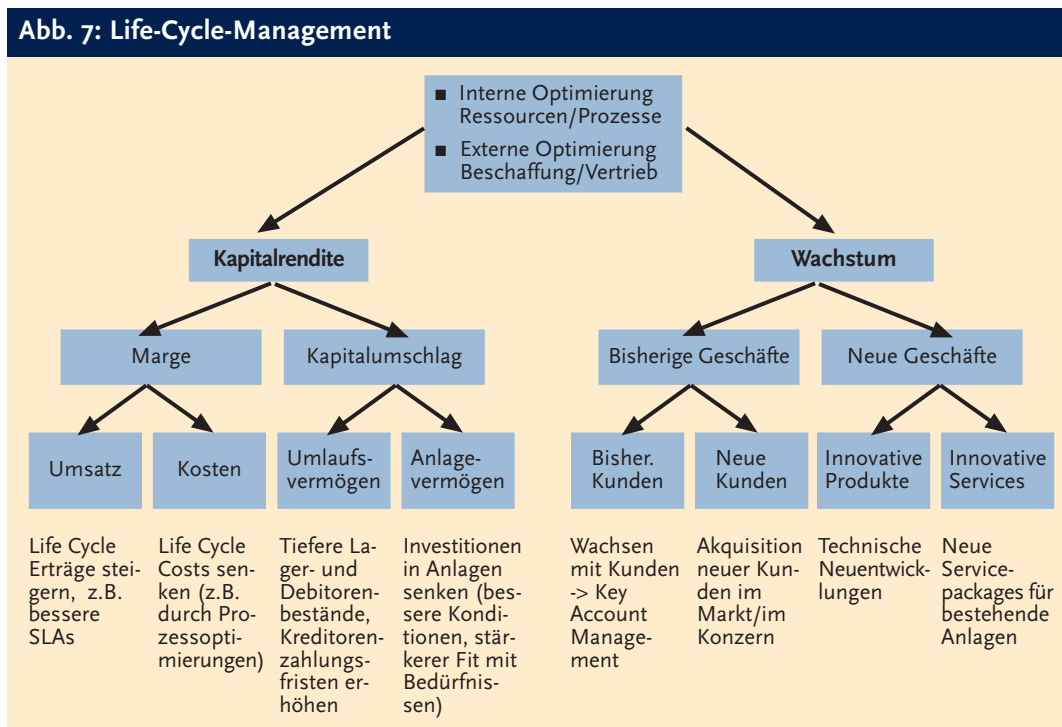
Abb. 7: Life-Cycle-Management

- Interne Optimierung Ressourcen/Prozesse
- Externe Optimierung Beschaffung/Vertrieb

Kapitalrendite

Wachstum

Marge

Kapitalumschlag

Bisherige Geschäfte

Neue Geschäfte

Umsatz

Kosten

Umlaufsvermögen

Anlagevermögen

Bisher. Kunden

Neue Kunden

Innovative Produkte

Innovative Services

Life Cycle Erträge steigern, z.B. bessere SLAs

Life Cycle Costs senken (z.B. durch Prozessoptimierungen)

Tiefere Lager- und Debitorenbestände, Kreditorenzahlungsfristen erhöhen

Investitionen in Anlagen senken (bessere Konditionen, stärkerer Fit mit Bedürfnissen)

Wachsen mit Kunden -> Key Account Management

Akquisition neuer Kunden im Markt/im Konzern

Technische Neuentwicklungen

Neue Servicepackages für bestehende Anlagen